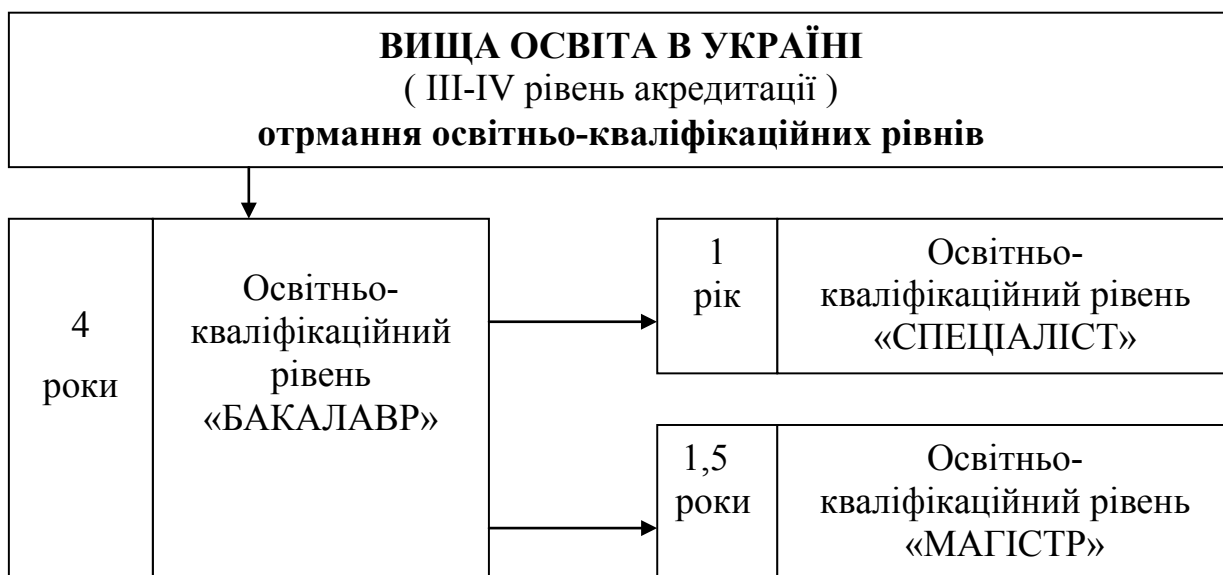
ВИЩА ОСВІТА В УКРАЇНІ
( III-IV рівень акредитації )
отрмання освітньо-кваліфікаційних рівнів

4 роки

Освітньо-кваліфікаційний рівень «БАКАЛАВР»

1 рік

Освітньо-кваліфікаційний рівень «СПЕЦІАЛІСТ»

1,5 роки

Освітньо-кваліфікаційний рівень «МАГІСТР»